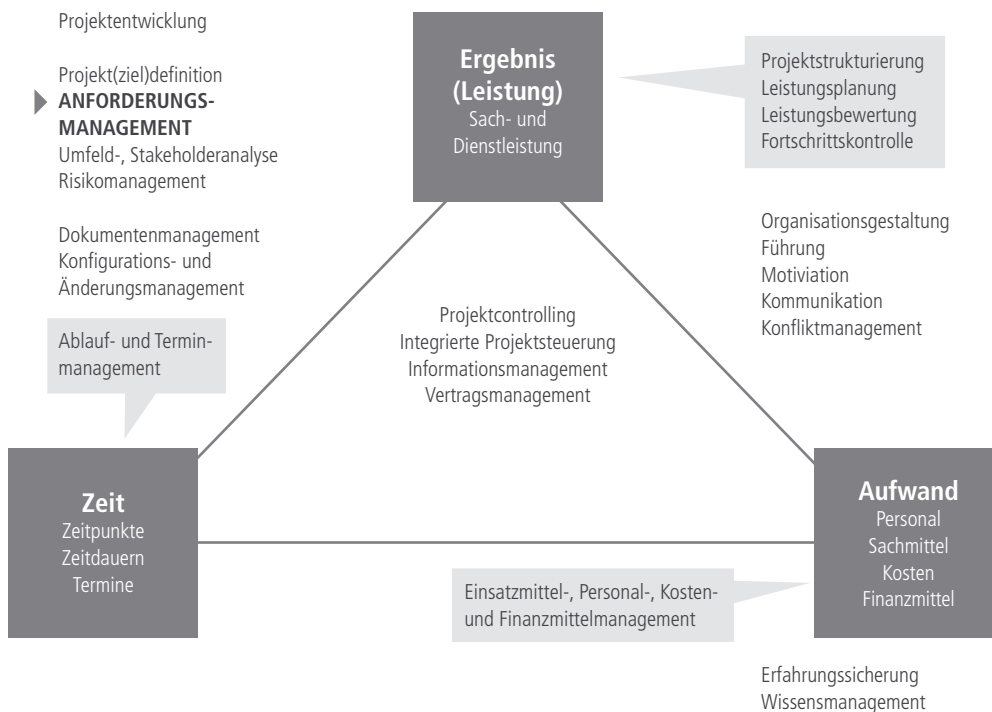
Projektentwicklung

Projekt(ziel)definition
ANFORDERUNGSMANAGEMENT
Umfeld-, Stakeholderanalyse
Risikomanagement

Dokumentenmanagement
Konfigurations- und Änderungsmanagement

Ablauf- und Terminmanagement

Ergebnis (Leistung)
Sach- und Dienstleistung

Projektstrukturierung
Leistungsplanung
Leistungsbewertung
Fortschrittskontrolle

Organisationsgestaltung
Führung
Motiviation
Kommunikation
Konfliktmanagement

Projektcontrolling
Integrierte Projektsteuerung
Informationsmanagement
Vertragsmanagement

Zeit
Zeitpunkte
Zeitdauern
Termine

Aufwand
Personal
Sachmittel
Kosten
Finanzmittel

Einsatzmittel-, Personal-, Kosten- und Finanzmittelmanagement

Erfahrungssicherung
Wissensmanagement